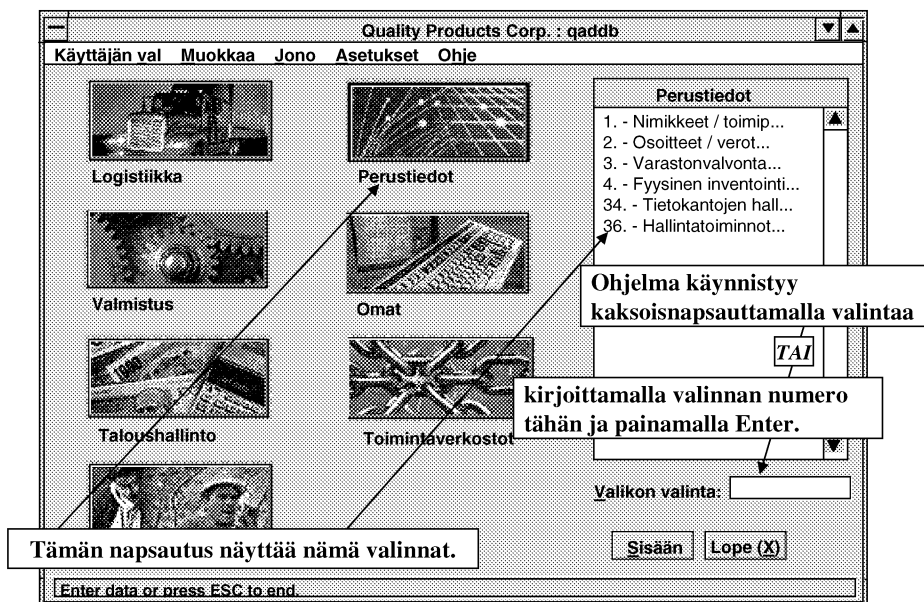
Quality Products Corp. : qaddb

Käyttäjän val Muokkaa Jono Asetukset Ohje

Logistiikka

Perustiedot

Valmistus

Omat

Taloushallinto

Toimintaverkostot

Perustiedot

1. - Nimikkeet / toimip...
2. - Osoitteet / verot...
3. - Varastonvalvonta...
4. - Fyysinen inventointi...
34. - Tietokantojen hall...
36. - Hallintatoiminnot...

Ohjelma käynnistyy kaksoisnapsauttamalla valintaa

TAI

kirjoittamalla valinnan numero tähän ja painamalla Enter.

Valikon valinta:

Tämän napsautus näyttää nämä valinnat.

Sisään Lope (X)

Enter data or press ESC to end.